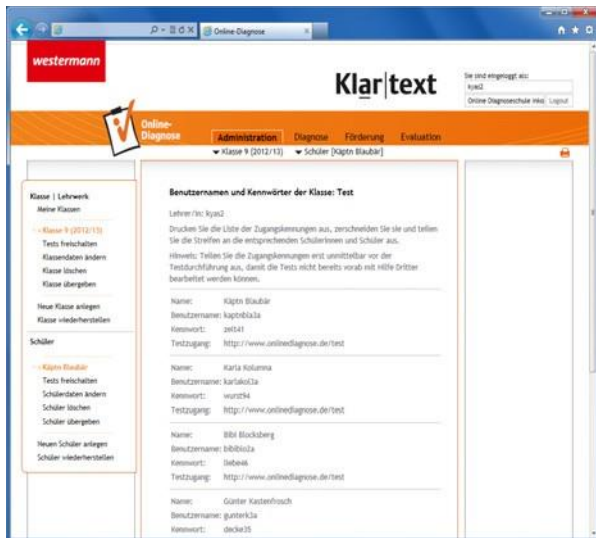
Online-Diagnose

westermann

Klar|text

Sie sind eingeloggt als:
kyas2
Online Diagnoseschule inkl. Logout

Online-Diagnose

Administration Diagnose Förderung Evaluation

▾ Klasse 9 (2012/13) ▾ Schüler [Käptn Blaubär]

Klasse | Lehrwerk
Meine Klassen

» Klasse 9 (2012/13)
Tests freischalten
Klassendaten ändern
Klasse löschen
Klasse übergeben

Neue Klasse anlegen
Klasse wiederherstellen

Schüler

» Käptn Blaubär
Tests freischalten
Schülerdaten ändern
Schüler löschen
Schüler übergeben

Neuen Schüler anlegen
Schüler wiederherstellen

Benutzernamen und Kennwörter der Klasse: Test

Lehrer/in: kyas2

Drucken Sie die Liste der Zugangskennungen aus, zerschneiden Sie sie und teilen Sie die Streifen an die entsprechenden Schülerinnen und Schüler aus.

Hinweis: Teilen Sie die Zugangskennungen erst unmittelbar vor der Testdurchführung aus, damit die Tests nicht bereits vorab mit Hilfe Dritter bearbeitet werden können.

Name: Käptn Blaubär
Benutzername: kaptnbla3a
Kennwort: zelt41
Testzugang: http://www.onlinediagnose.de/test

Name: Karla Kolumna
Benutzername: karlako3a
Kennwort: wurst94
Testzugang: http://www.onlinediagnose.de/test

Name: Bibi Blocksberg
Benutzername: bibiblo2a
Kennwort: liebe46
Testzugang: http://www.onlinediagnose.de/test

Name: Günter Kastenfrosch
Benutzername: gunterk3a
Kennwort: decke35